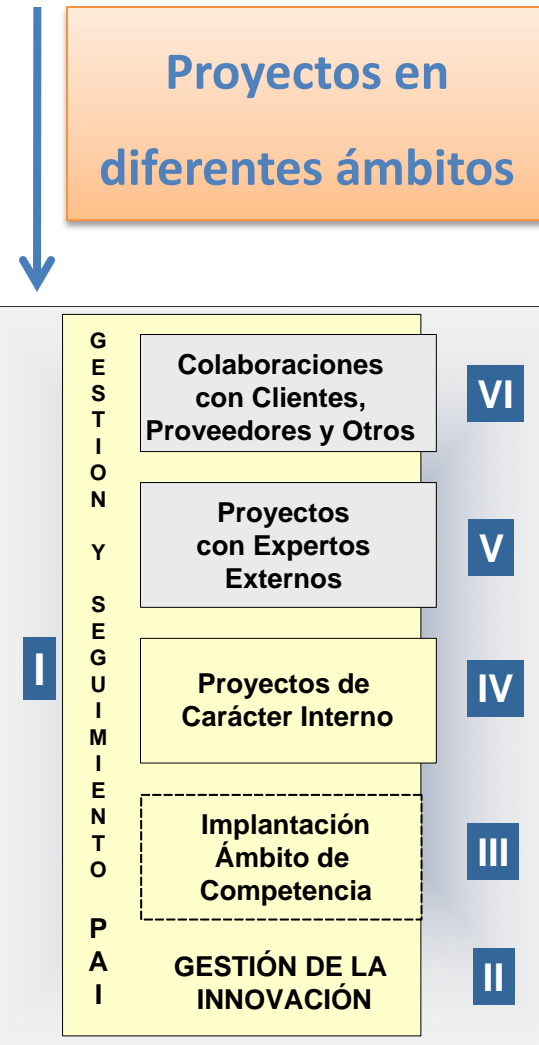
Proyectos en diferentes ámbitos

GESTION Y SEGUIMIENTO PAI

I

Colaboraciones con Clientes, Proveedores y Otros

VI

Proyectos con Expertos Externos

V

Proyectos de Carácter Interno

IV

Implantación Ámbito de Competencia

III

GESTIÓN DE LA INNOVACIÓN

II